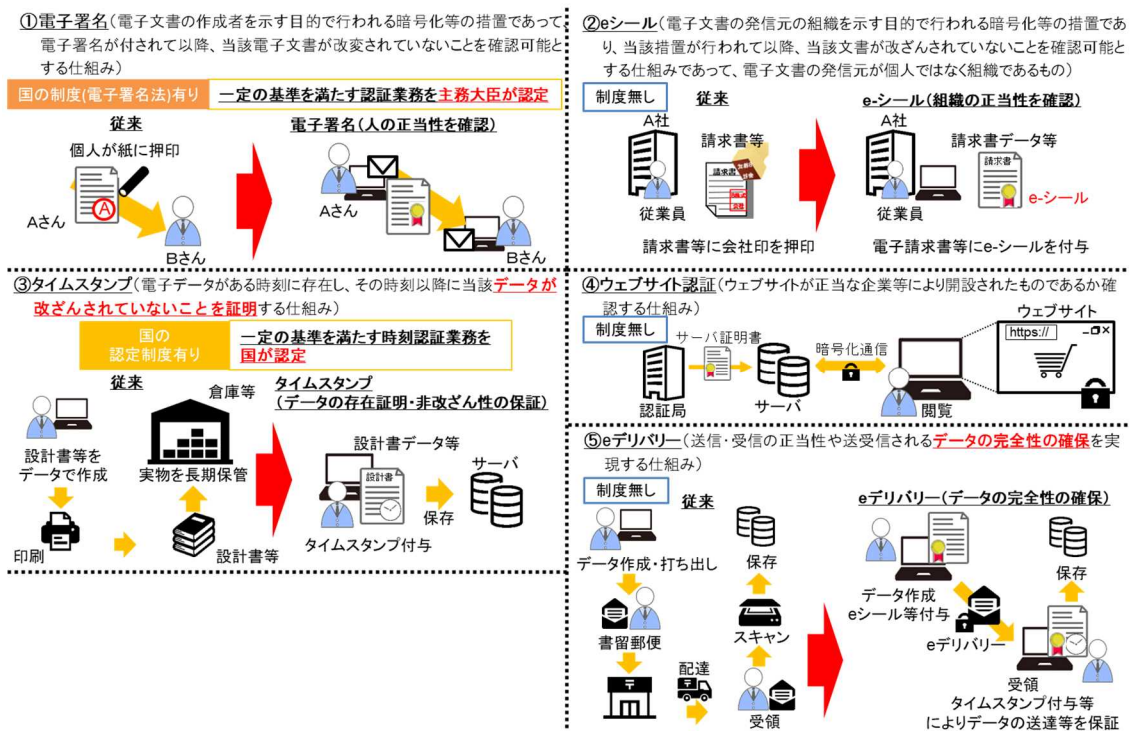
①電子署名（電子文書の作成者を示す目的で行われる暗号化等の措置であって、電子署名が付されて以降、当該電子文書が改変されていないことを確認可能とする仕組み）

国の制度(電子署名法)有り　一定の基準を満たす認証業務を主務大臣が認定

従来
個人が紙に押印
Aさん
Bさん

電子署名（人の正当性を確認）
Aさん
Bさん

②eシール（電子文書の発信元の組織を示す目的で行われる暗号化等の措置であり、当該措置が行われて以降、当該文書が改ざんされていないことを確認可能とする仕組みであって、電子文書の発信元が個人ではなく組織であるもの）

制度無し
従来
A社
請求書等
請求書
従業員
請求書等に会社印を押印

e-シール（組織の正当性を確認）
A社
請求書データ等
請求書
e-シール
従業員
電子請求書等にe-シールを付与

③タイムスタンプ（電子データがある時刻に存在し、その時刻以降に当該データが改ざんされていないことを証明する仕組み）

国の認定制度有り　一定の基準を満たす時刻認証業務を国が認定

従来
設計書等をデータで作成
倉庫等
実物を長期保管
印刷
設計書等

タイムスタンプ（データの存在証明・非改ざん性の保証）
設計書データ等
設計書
保存
サーバ
タイムスタンプ付与

④ウェブサイト認証（ウェブサイトが正当な企業等により開設されたものであるか確認する仕組み）

制度無し
サーバ証明書
認証局
サーバ
暗号化通信
ウェブサイト
https://
閲覧

⑤eデリバリー（送信・受信の正当性や送受信されるデータの完全性の確保を実現する仕組み）

制度無し
従来
データ作成・打ち出し
書留郵便
配達
受領
スキャン
保存

eデリバリー（データの完全性の確保）
データ作成
eシール等付与
eデリバリー
保存
受領
タイムスタンプ付与等によりデータの送達等を保証